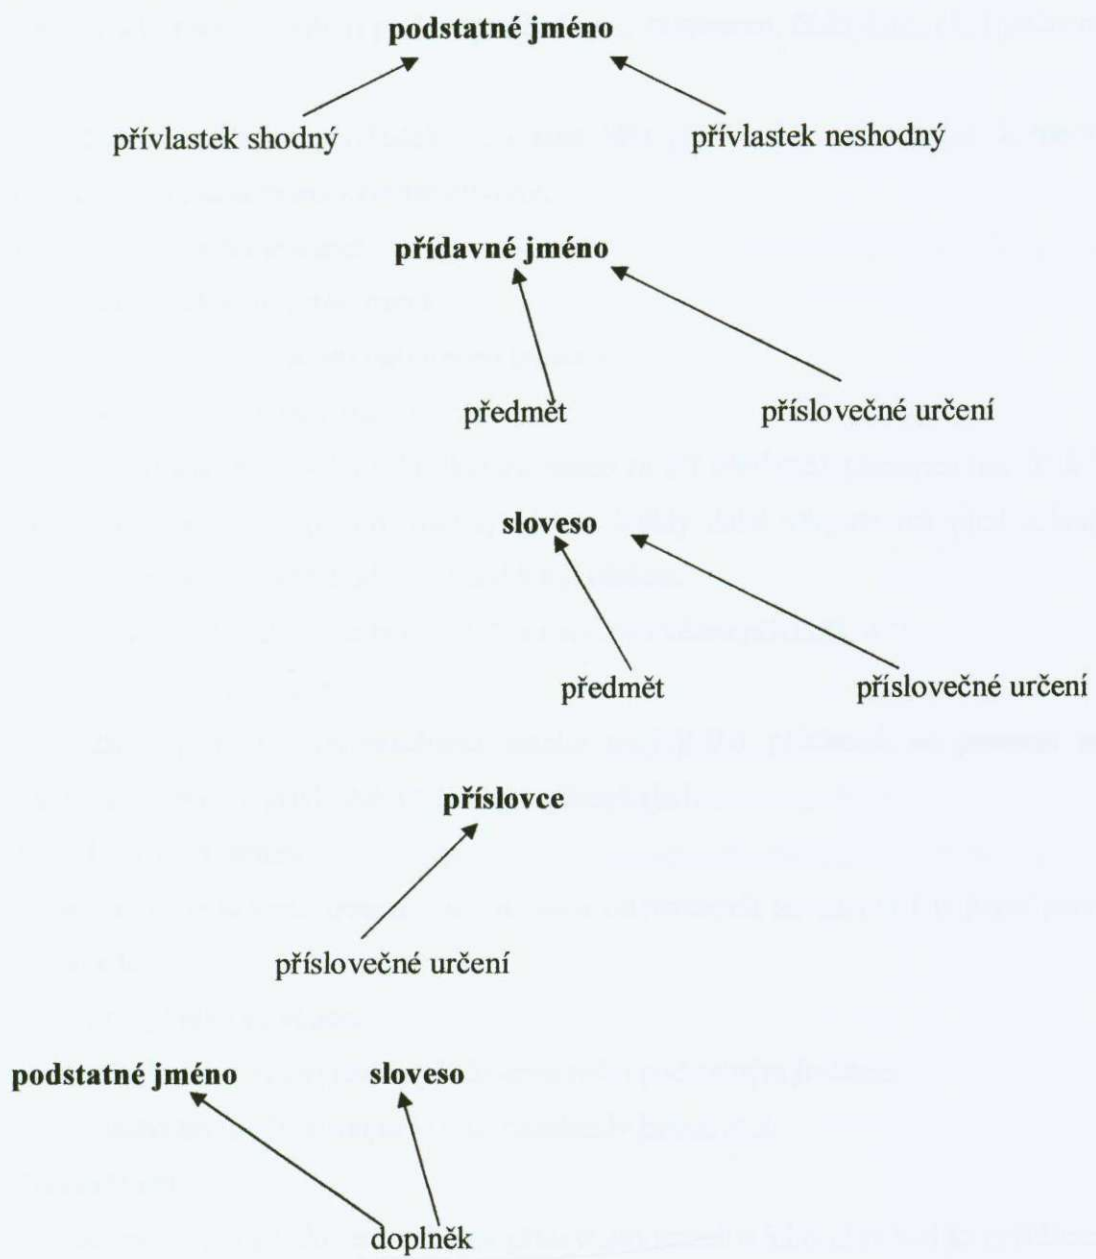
**podstatné jméno**

přívlastek shodný

přívlastek neshodný

**přídavné jméno**

předmět

příslovečné určení

**sloveso**

předmět

příslovečné určení

**příslovce**

příslovečné určení

**podstatné jméno**

**sloveso**

doplněk